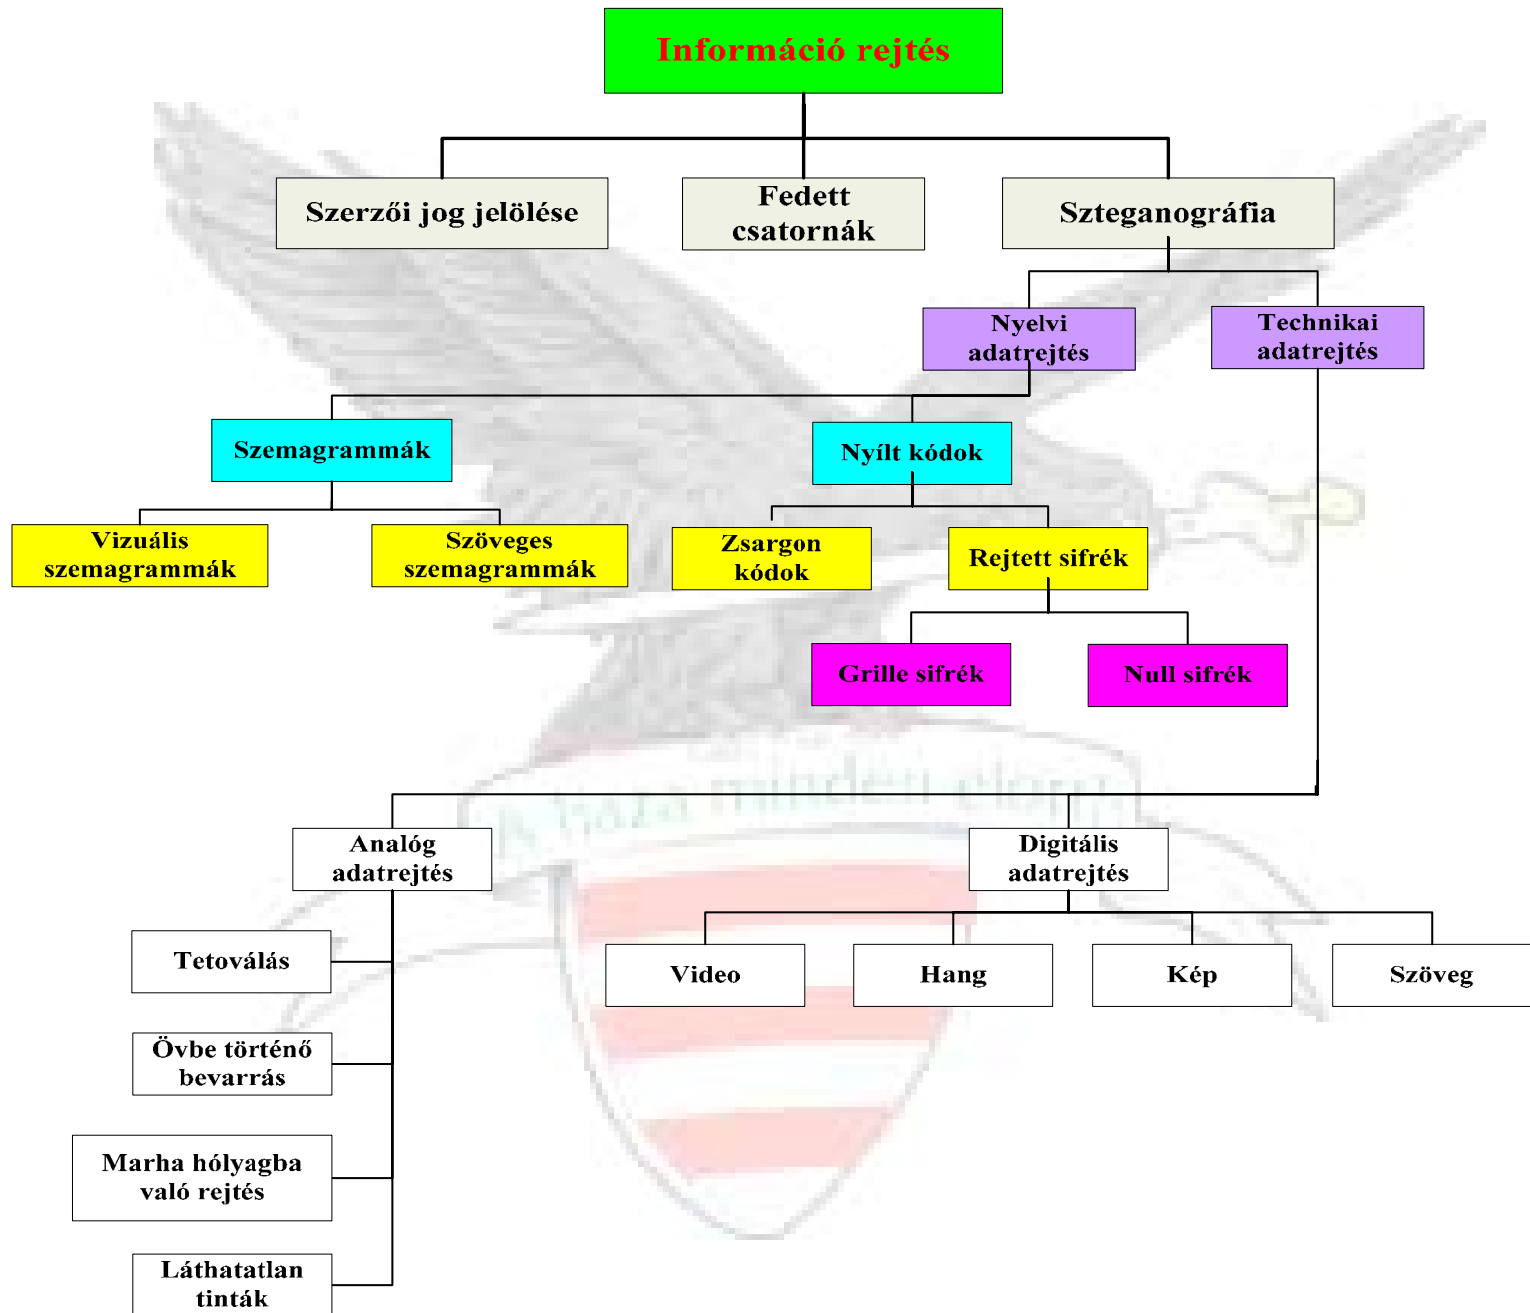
Információ rejtés

Szerzői jog jelölése

Fedett csatornák

Szteganográfia

Nyelvi adatrejtés

Technikai adatrejtés

Szemagrammák

Nyílt kódok

Vizuális szemagrammák

Szöveges szemagrammák

Zsargon kódok

Rejtett sifrék

Grille sifrék

Null sifrék

Analóg adatrejtés

Digitális adatrejtés

Tetoválás

Övbe történő bevarrás

Marha hólyagba való rejtés

Láthatatlan tinták

Video

Hang

Kép

Szöveg